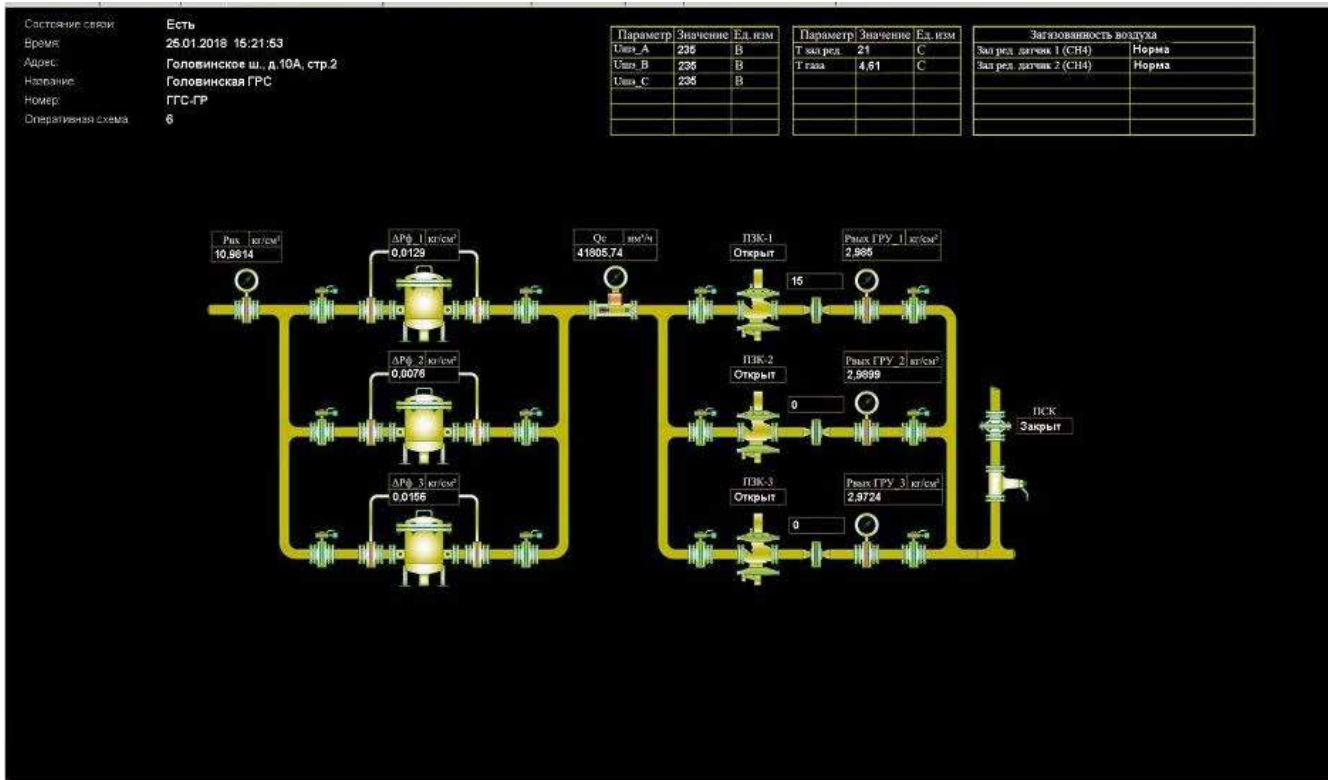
Состояние связи: Есть
Время: 25.01.2018 15:21:53
Адрес: Головинское ш., д.10А, стр.2
Название: Головинская ГРС
Номер: ГГС-ГР
Оперативная схема 6

| Параметр | Значение | Ед. изм |
|---|---|---|
| Uшз_A | 235 | В |
| Uшз_B | 235 | В |
| Uшз_C | 235 | В |

| Параметр | Значение | Ед. изм |
|---|---|---|
| T зал.ред. | 21 | С |
| T газа | 4,61 | С |

| Загазованность воздуха | |
|---|---|
| Зал ред. датчик 1 (CH4) | Норма |
| Зал ред. датчик 2 (CH4) | Норма |

Рвх кг/см² 10,9814

ΔPф_1 кг/см² 0,0129

ΔPф_2 кг/см² 0,0076

ΔPф_3 кг/см² 0,0156

Qc нм³/ч 41805,74

ПЗК-1 Открыт

15

Рвых ГРУ_1 кг/см² 2,985

ПЗК-2 Открыт

0

Рвых ГРУ_2 кг/см² 2,9899

ПЗК-3 Открыт

0

Рвых ГРУ_3 кг/см² 2,9724

ПСК Закрыт